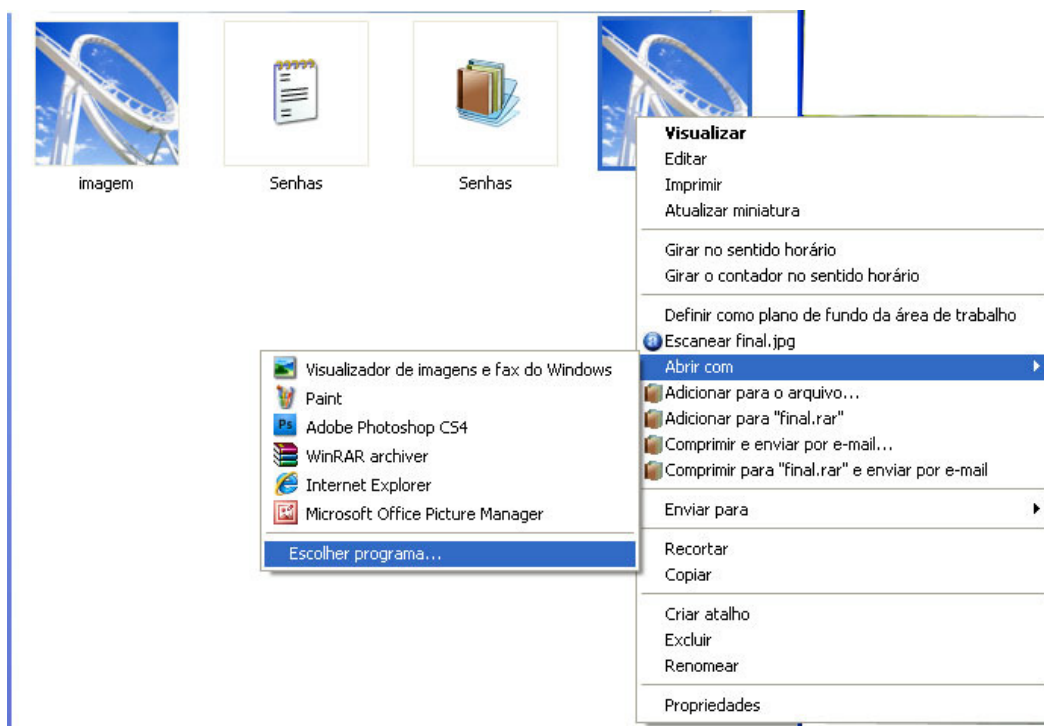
imagem

Senhas

Senhas

Visualizar
Editar
Imprimir
Atualizar miniatura

Girar no sentido horário
Girar o contador no sentido horário

Definir como plano de fundo da área de trabalho
Escanear final.jpg
Abrir com
Adicionar para o arquivo...
Adicionar para "final.rar"
Comprimir e enviar por e-mail...
Comprimir para "final.rar" e enviar por e-mail

Enviar para

Recortar
Copiar

Criar atalho
Excluir
Renomear

Propriedades

Visualizador de imagens e fax do Windows
Paint
Adobe Photoshop CS4
WinRAR archiver
Internet Explorer
Microsoft Office Picture Manager

Escolher programa...